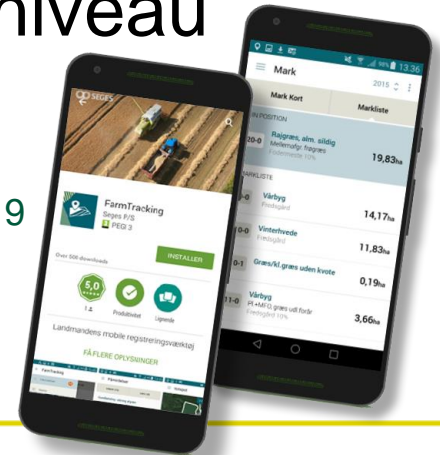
niveau

9

SEGES

FarmTracking
Seges P/S
PEGI 3

Over 500 downloads

INSTALLER

5,0
14
Produktivitet
Lignende

Landmandens mobile registreringsværktøj

FÅ FLERE OPLYSNINGER

FarmTracking
Afgrødeplan

13:36

Mark

2015

Mark Kort
Markliste

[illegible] POSITION

20-0
Rajgræs, alm. sildig
Mellemafgr. Rajgræs
Fredningsbl. 10%
19,83ha

MARKLISTE

Vårbyg
Fredsgård
14,17ha

Vinterhvede
Fredsgård
11,83ha

Græs/kl.græs uden kvote
0,19ha

11-0
Vårbyg
Pl.+M.F.G græs udl forår
Fredsgård 10%
3,66ha